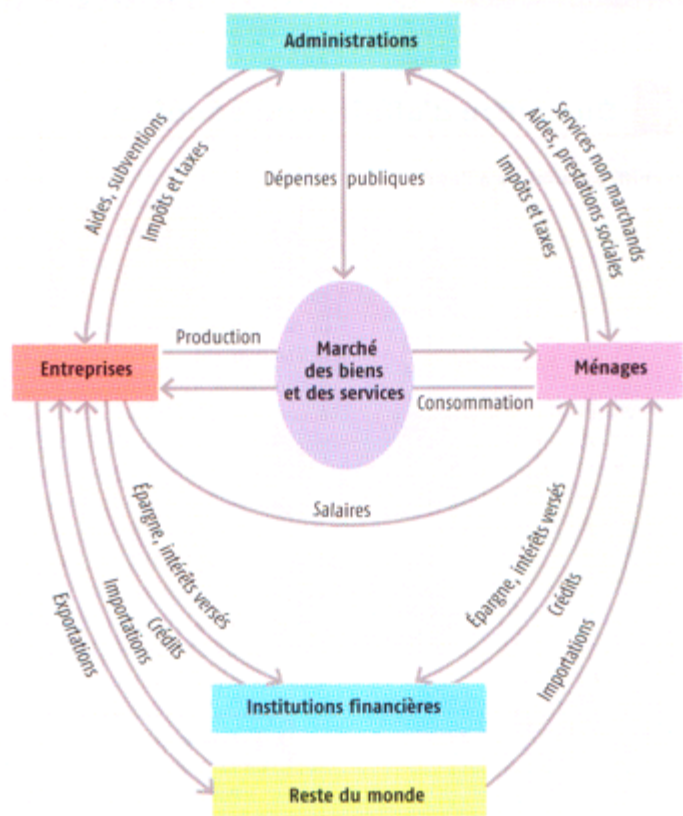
Administrations

Aides, subventions

Impôts et taxes

Dépenses publiques

Impôts et taxes

Aides, prestations sociales

Services non marchands

Entreprises

Production

Marché des biens et des services

Ménages

Consommation

Salaires

Épargne, intérêts versés

Crédits

Importations

Exportations

Épargne, intérêts versés

Crédits

Importations

Institutions financières

Reste du monde